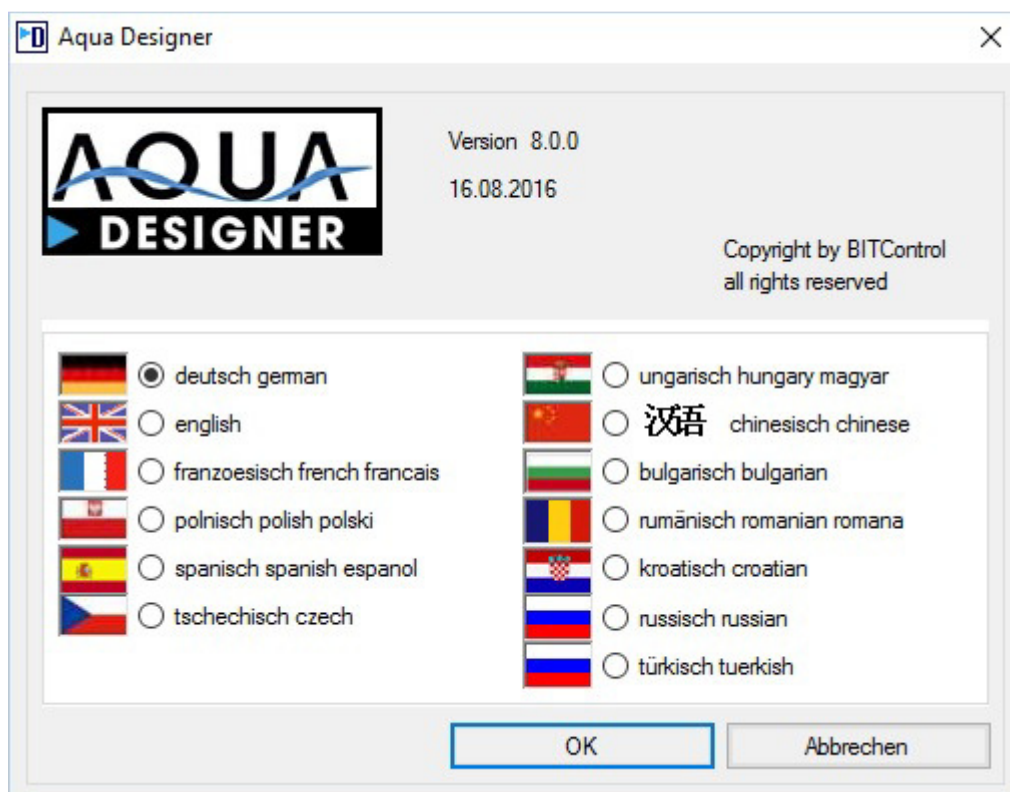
Aqua Designer

AQUA
DESIGNER

Version 8.0.0
16.08.2016

Copyright by BITControl
all rights reserved

deutsch german
english
franzoesisch french francais
polnisch polish polski
spanisch spanish espanol
tschechisch czech

ungarisch hungary magyar
汉语 chinesisch chinese
bulgarisch bulgarian
rumänisch romanian romana
kroatisch croatian
russisch russian
türkisch tuerkish

OK
Abbrechen